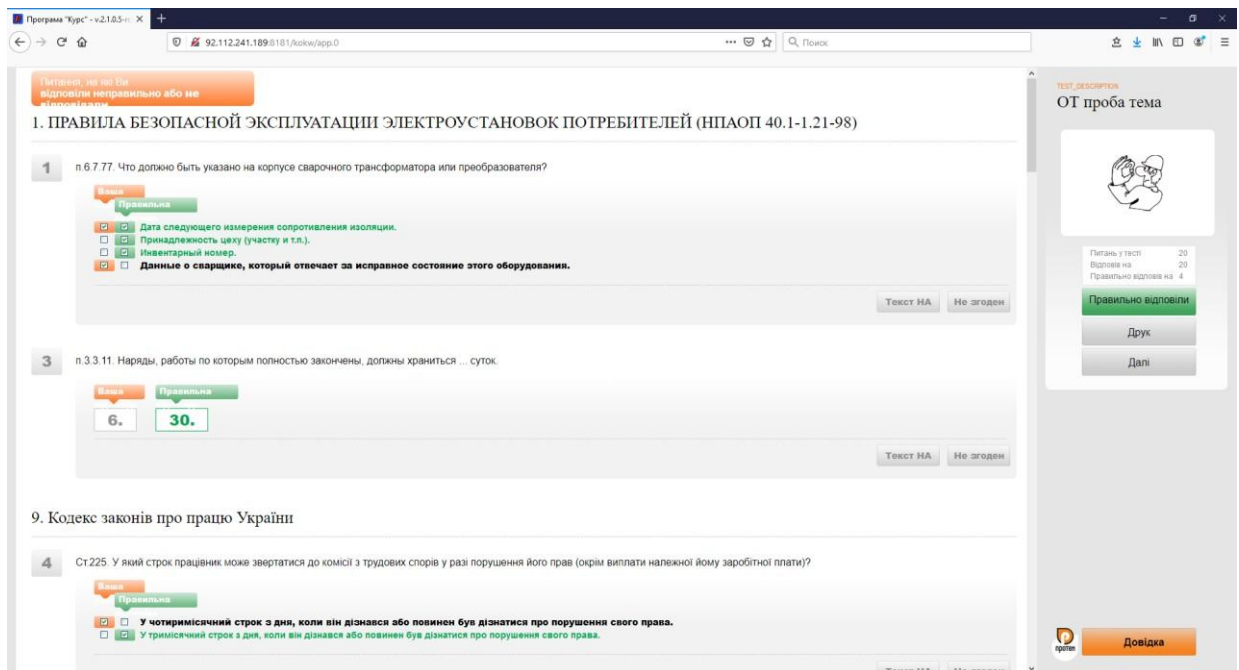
Програма "Курс" - v.2.1.0.5-

92.112.241.189:8181/kokw/app.0

Поиск

Питання, на які Ви відповіли неправильно або не відповідали

1. ПРАВИЛА БЕЗОПАСНОЙ ЭКСПЛУАТАЦИИ ЭЛЕКТРОУСТАНОВОК ПОТРЕБИТЕЛЕЙ (НПАОП 40.1-1.21-98)

1 п.6.7.77. Что должно быть указано на корпусе сварочного трансформатора или преобразователя?

Ваша
Правильна

Дата следующего измерения сопротивления изоляции.
Принадлежность цеху (участку и т.п.).
Инвентарный номер.
Данные о сварщике, который отвечает за исправное состояние этого оборудования.

Текст НА Не згоден

3 п.3.3.11. Наряды, работы по которым полностью закончены, должны храниться ... суток.

Ваша
Правильна

6.
30.

Текст НА Не згоден

9. Кодекс законів про працю України

4 Ст.225. У який строк працівник може звертатися до комісії з трудових спорів у разі порушення його прав (окрім виплати належної йому заробітної плати)?

Ваша
Правильна

У чотиримісячний строк з дня, коли він дізнався або повинен був дізнатися про порушення свого права.
У тримісячний строк з дня, коли він дізнався або повинен був дізнатися про порушення свого права.

TEST_DESCRIPTION
ОТ проба тема

Питань у тесті 20
Відповів на 20
Правильно відповів на 4

Правильно відповіли

Друк

Далі

протеп

Довідка